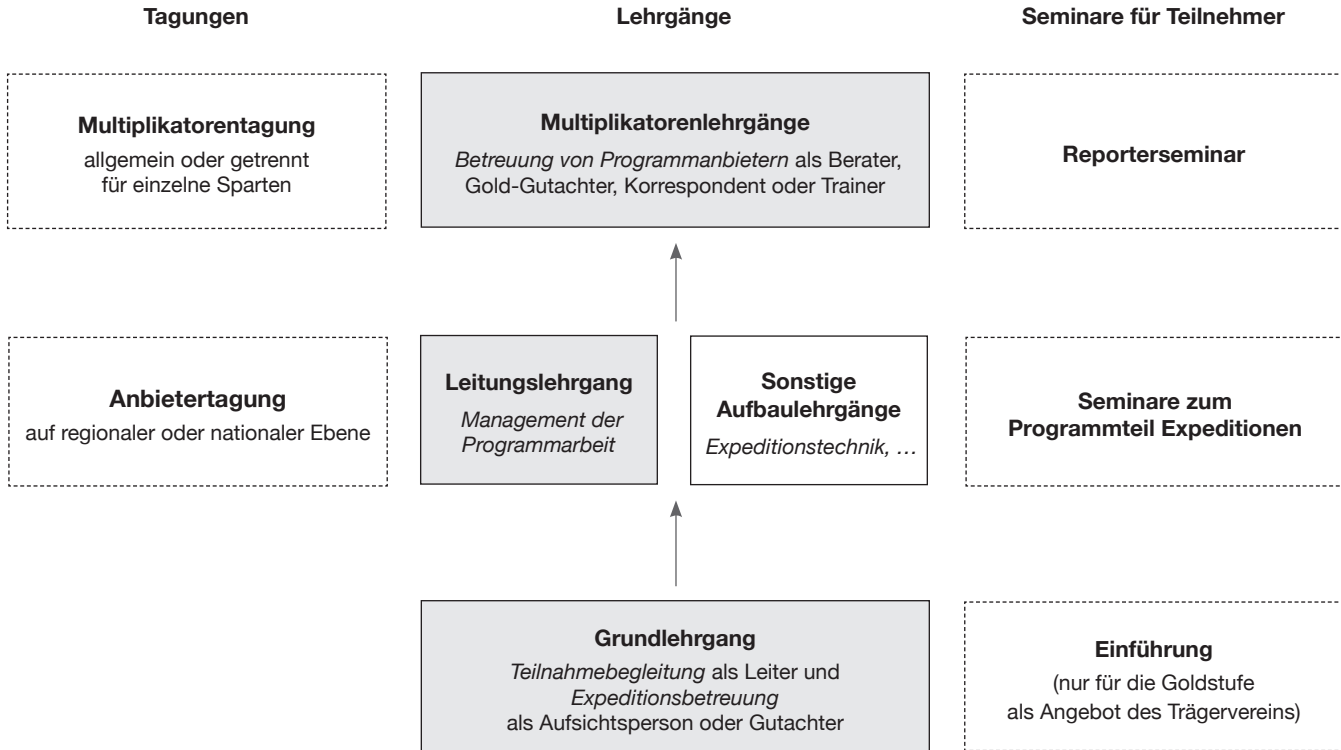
Tagungen

Lehrgänge

Seminare für Teilnehmer

Multiplikatorentagung
allgemein oder getrennt für einzelne Sparten

Multiplikatorenlehrgänge
*Betreuung von Programmanbietern* als Berater, Gold-Gutachter, Korrespondent oder Trainer

Reporterseminar

Anbietertagung
auf regionaler oder nationaler Ebene

Leitungslehrgang
*Management der Programmarbeit*

Sonstige Aufbaulehrgänge
*Expeditionstechnik, …*

Seminare zum Programmteil Expeditionen

Grundlehrgang
*Teilnahmebegleitung* als Leiter und *Expeditionsbetreuung* als Aufsichtsperson oder Gutachter

Einführung
(nur für die Goldstufe als Angebot des Trägervereins)